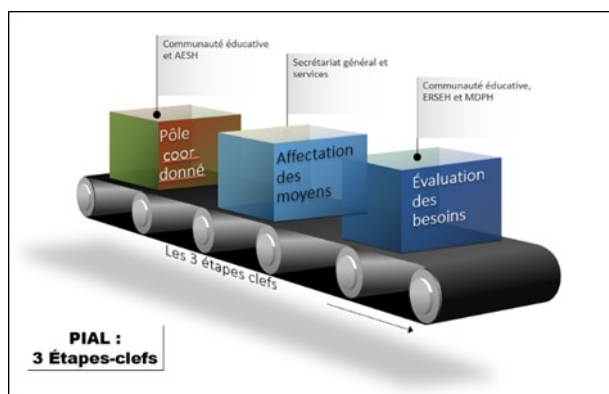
Communauté éducative et AESH

Secrétariat général et services

Communauté éducative, ERSEH et MDPH

Pôle coor donné

Affectation des moyens

Évaluation des besoins

Les 3 étapes clefs

PIAL :
3 Étapes-clefs